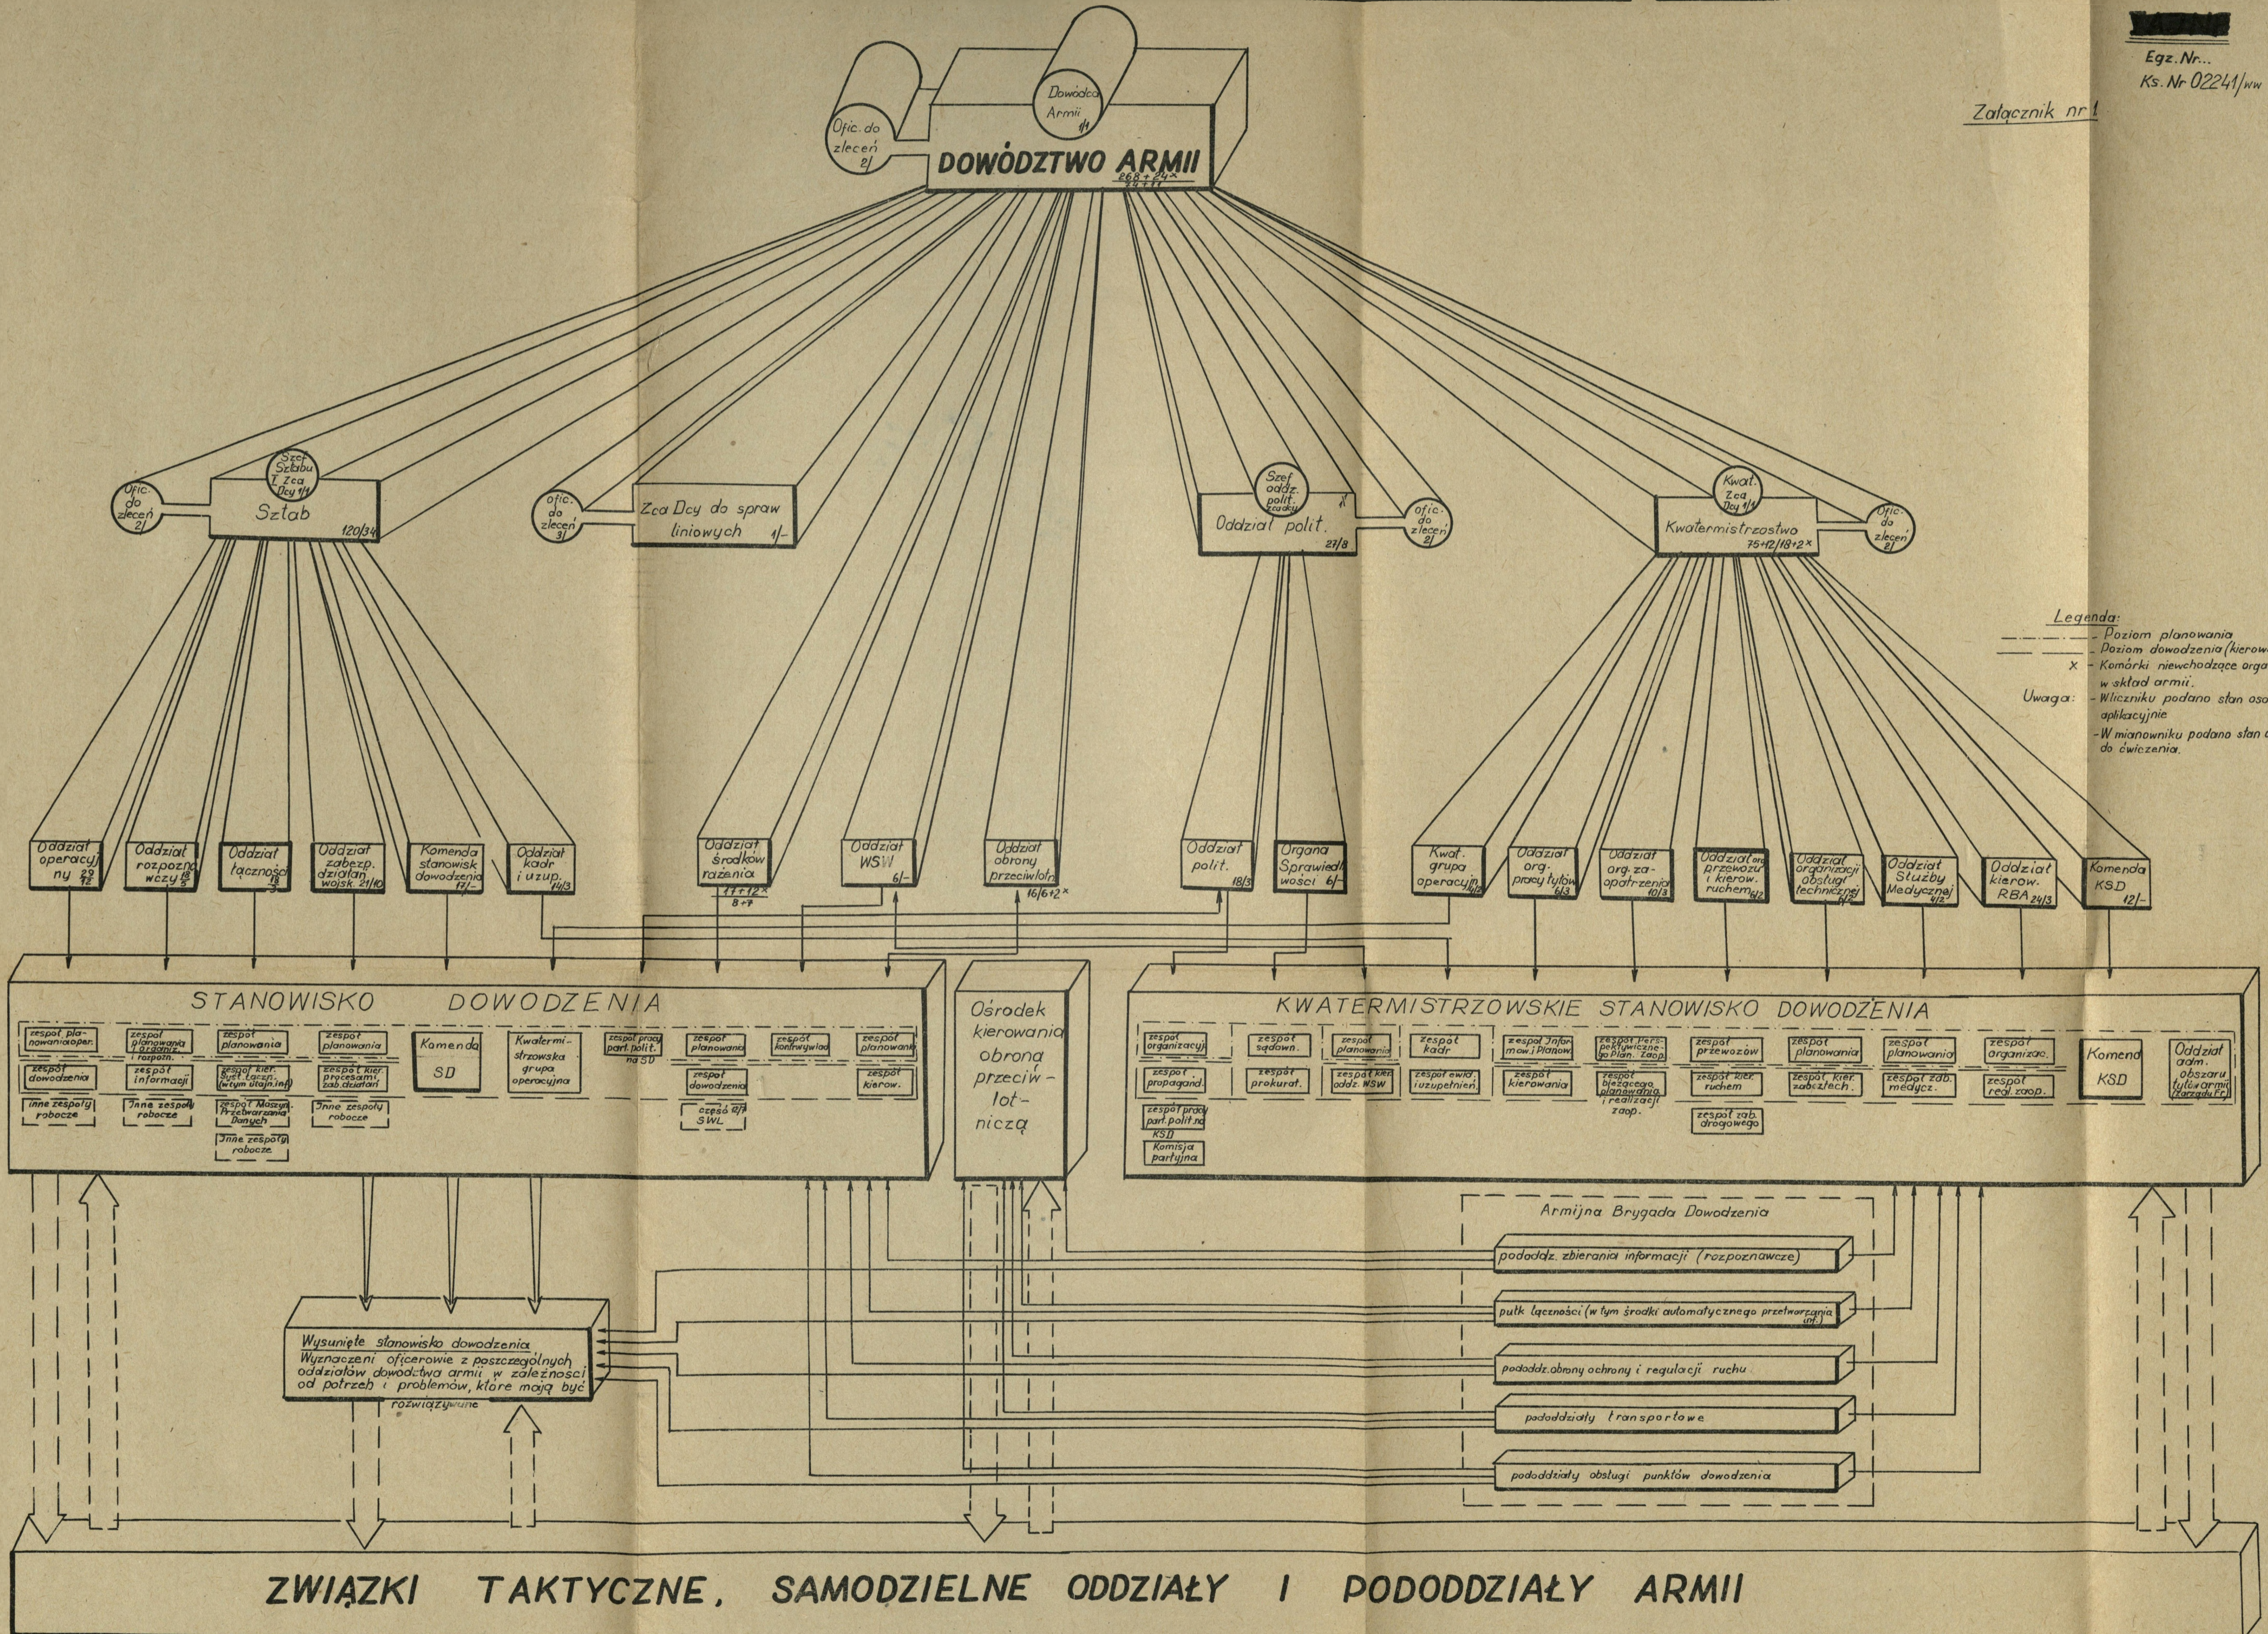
Egz. Nr...
Ks. Nr 02241/ww

Załącznik nr 1

Ofic. do zleceń 2/

Dowódca Armii 1/1

DOWÓDZTWO ARMII
268+24x
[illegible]

Ofic. do zleceń 2/

Szef Sztabu I Zca Dcy 1/1

Sztab 120/34

Ofic. do zleceń 3/

Zca Dcy do spraw liniowych 1/-

Szef oddz. polit. Zca Dcy

Oddział polit. 27/8

Ofic. do zleceń 3/

Kwat. Zca Dcy 1/1

Kwatermistrzostwo 75+12/18+2x

Ofic. do zleceń 6/

Legenda:
- Poziom planowania
- Poziom dowodzenia (kierow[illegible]
x - Komórki niewchodzące orga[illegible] w skład armii.
Uwaga: - W liczniku podano stan oso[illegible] aplikacyjnie
- W mianowniku podano stan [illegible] do ćwiczenia.

Oddział operacyjny 29/12

Oddział rozpoznawczy 18/5

Oddział łączności 18/3

Oddział zabezp. działań wojsk. 21/10

Komenda stanowisk dowodzenia 17/-

Oddział kadr i uzup. 19/3

Oddział środków rażenia 17+12x / 8+9

Oddział WSW 6/-

Oddział obrony przeciwlotn. 16/6+2x

Oddział polit. 18/3

Organa Sprawiedliwości 6/-

Kwat. grupa operacyjna 4/3

Oddział org. pracy tyłów 6/3

Oddział org. zaopatrzenia 10/3

Oddział (org.) przewozu i kierow. ruchem 4/3

Oddział organizacji obsługi technicznej 9/1

Oddział Służby Medycznej 4/2

Oddział kierow. RBA 24/3

Komenda KSD 12/-

STANOWISKO DOWODZENIA

zespół planowania oper.
zespół dowodzenia
Inne zespoły robocze

zespół planowania i organiz. rozpozn.
zespół informacji
Inne zespoły robocze

zespół planowania
zespół kier. syst. łączn. (w tym ośrodek inf.)
zespół Maszyn. Przetwarzania Danych
Inne zespoły robocze

zespół planowania
zespół kier. procesami zab. działań
Inne zespoły robocze

Komenda SD

Kwatermistrzowska grupa operacyjna

zespół pracy part. polit. na SD

zespół planowania
zespół dowodzenia
część ośr. SWL

zespół kontrwywiadu

zespół planowania
zespół kierow.

Ośrodek kierowania obroną przeciwlotniczą

KWATERMISTRZOWSKIE STANOWISKO DOWODZENIA

zespół organizacyjny
zespół propagandy
zespół pracy part. polit. na KSD
Komisja partyjna

zespół sądown.
zespół prokurat.

zespół planowania
zespół kier. oddz. WSW

zespół kadr
zespół ewid. i uzupełnień

zespół Infor. i Planów
zespół kierowania

zespół pers. pektywiczno. Plan. Zaop.
zespół bieżącego planowania i realizacji zaop.

zespół przewozów
zespół kier. ruchem
zespół zab. drogowego

zespół planowania
zespół kier. zabezpiecz.

zespół planowania
zespół zab. medycz.

zespół organizac.
zespół real. zaop.

Komenda KSD

Oddział adm. obszaru tyłów armii (Zarząd Etap.)

Armijna Brygada Dowodzenia

pododdz. zbierania informacji (rozpoznawcze)

pułk łączności (w tym środki automatycznego przetwarzania inf.)

pododdz. obrony ochrony i regulacji ruchu

pododdziały transportowe

pododdziały obsługi punktów dowodzenia

Wysunięte stanowisko dowodzenia
Wyznaczeni oficerowie z poszczególnych oddziałów dowództwa armii w zależności od potrzeb i problemów, które mają być rozwiązywane

ZWIĄZKI TAKTYCZNE, SAMODZIELNE ODDZIAŁY I PODODDZIAŁY ARMII